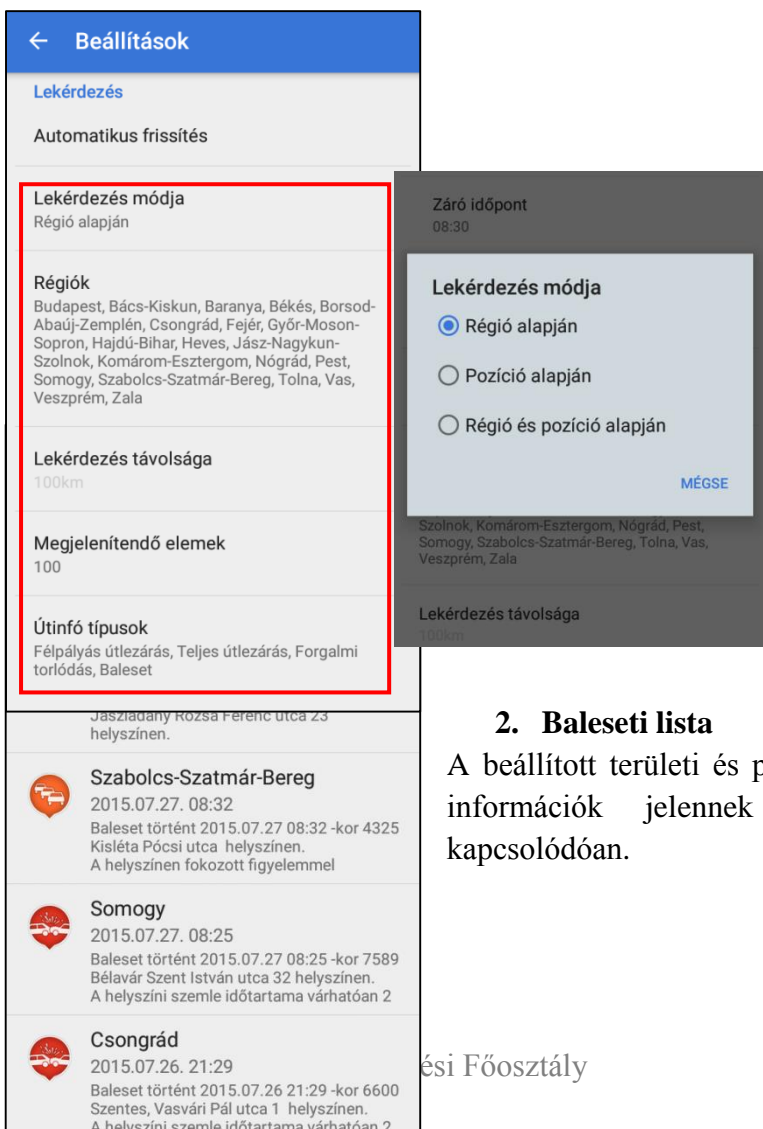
← Beállítások

Lekérdezés

Automatikus frissítés

Lekérdezés módja
Régió alapján

Régiók
Budapest, Bács-Kiskun, Baranya, Békés, Borsod-Abaúj-Zemplén, Csongrád, Fejér, Győr-Moson-Sopron, Hajdú-Bihar, Heves, Jász-Nagykun-Szolnok, Komárom-Esztergom, Nógrád, Pest, Somogy, Szabolcs-Szatmár-Bereg, Tolna, Vas, Veszprém, Zala

Lekérdezés távolsága
100km

Megjelenítendő elemek
100

Útinfó típusok
Félpályás útlezárás, Teljes útlezárás, Forgalmi torlódás, Baleset

Záró időpont
08:30

Lekérdezés módja
Régió alapján
Pozíció alapján
Régió és pozíció alapján

MÉGSE

Szolnok, Komárom-Esztergom, Nógrád, Pest, Somogy, Szabolcs-Szatmár-Bereg, Tolna, Vas, Veszprém, Zala

Lekérdezés távolsága
100km

Jászladány Rózsa Ferenc utca 23 helyszínen.

Szabolcs-Szatmár-Bereg
2015.07.27. 08:32
Baleset történt 2015.07.27 08:32 -kor 4325 Kisléta Pócsi utca helyszínen. A helyszínen fokozott figyelemmel

Somogy
2015.07.27. 08:25
Baleset történt 2015.07.27 08:25 -kor 7589 Bélavár Szent István utca 32 helyszínen. A helyszíni szemle időtartama várhatóan 2

Csongrád
2015.07.26. 21:29
Baleset történt 2015.07.26 21:29 -kor 6600 Szentes, Vasvári Pál utca 1 helyszínen. A helyszíni szemle időtartama várhatóan 2

2. Baleseti lista
A beállított területi és p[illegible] információk jelennek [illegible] kapcsolódóan.

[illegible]ési Főosztály